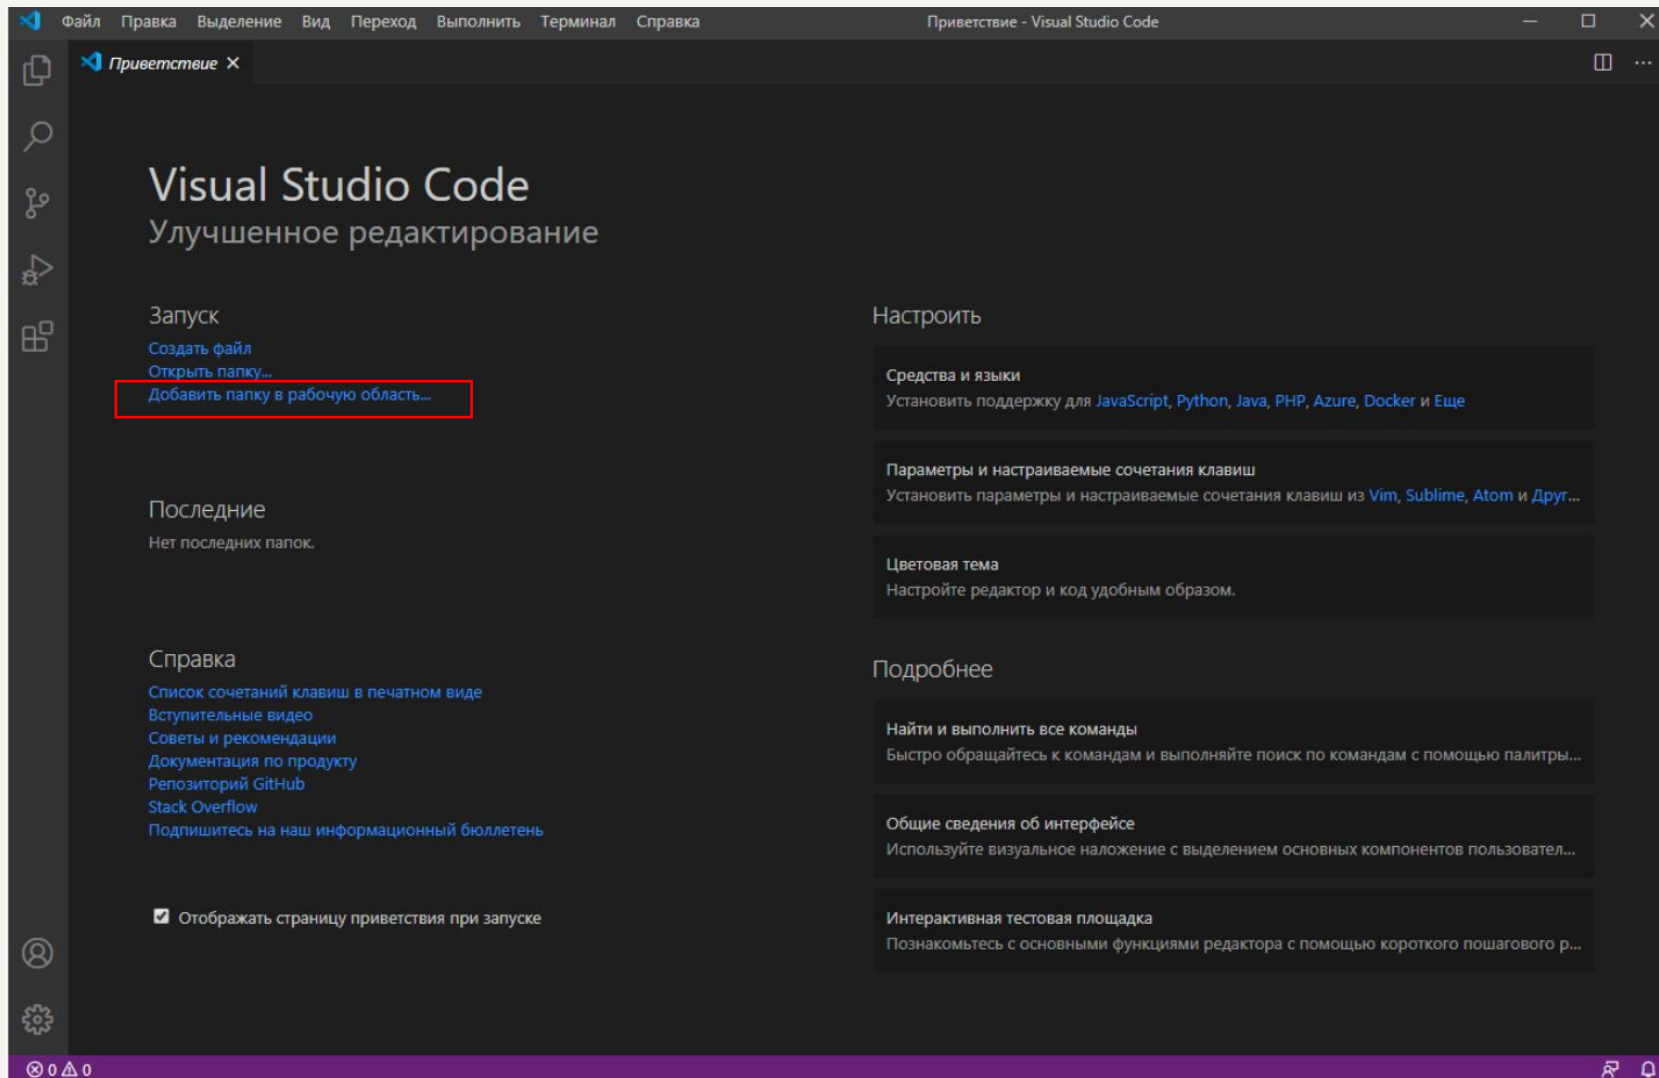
Файл Правка Выделение Вид Переход Выполнить Терминал Справка
Приветствие - Visual Studio Code

Приветствие ×

Visual Studio Code
Улучшенное редактирование

Запуск
Создать файл
Открыть папку...
Добавить папку в рабочую область...

Последние
Нет последних папок.

Справка
Список сочетаний клавиш в печатном виде
Вступительные видео
Советы и рекомендации
Документация по продукту
Репозиторий GitHub
Stack Overflow
Подпишитесь на наш информационный бюллетень

Отображать страницу приветствия при запуске

Настроить

Средства и языки
Установить поддержку для JavaScript, Python, Java, PHP, Azure, Docker и Еще

Параметры и настраиваемые сочетания клавиш
Установить параметры и настраиваемые сочетания клавиш из Vim, Sublime, Atom и Друг...

Цветовая тема
Настройте редактор и код удобным образом.

Подробнее

Найти и выполнить все команды
Быстро обращайтесь к командам и выполняйте поиск по командам с помощью палитры...

Общие сведения об интерфейсе
Используйте визуальное наложение с выделением основных компонентов пользовател...

Интерактивная тестовая площадка
Познакомьтесь с основными функциями редактора с помощью короткого пошагового р...

⊗ 0 ⚠ 0